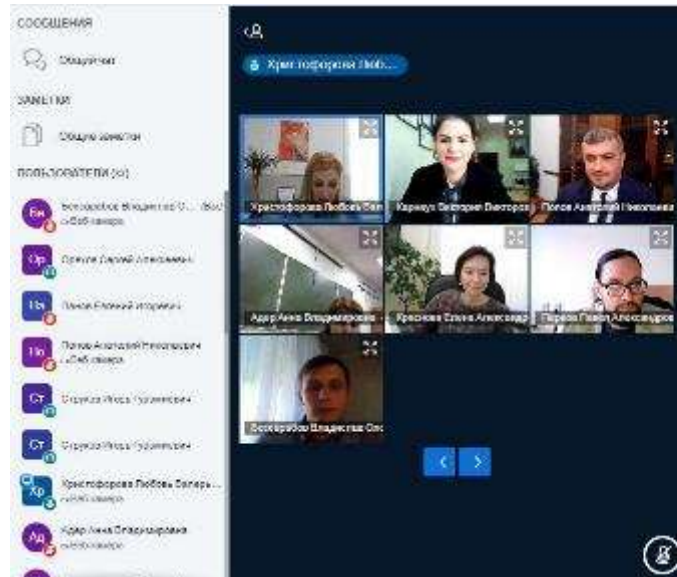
СООБЩЕНИЯ

Общий чат

ЗАМЕТКИ

Общие заметки

ПОЛЬЗОВАТЕЛИ (9)

Бв Белобородов Владислав О... (Вы) «Веб-камера»

Ор Орлов Дмитрий Алексеевич

Пн Попов Евгений Игоревич

По Попов Анатолий Николаевич «Веб-камера»

Ст Струков Игорь Николаевич

Ст Струков Игорь Николаевич

Хр Христофорова Любовь Валер... «Веб-камера»

Ад Адар Анна Владимировна «Веб-камера»

Христофорова Люб...

Христофорова Любовь Вал

Карнаух Виктория Викторов

Попов Анатолий Николаевич

Адар Анна Владимировна

Краснова Елена Александр

Перов Павел Александров

Белобородов Владислав Оле